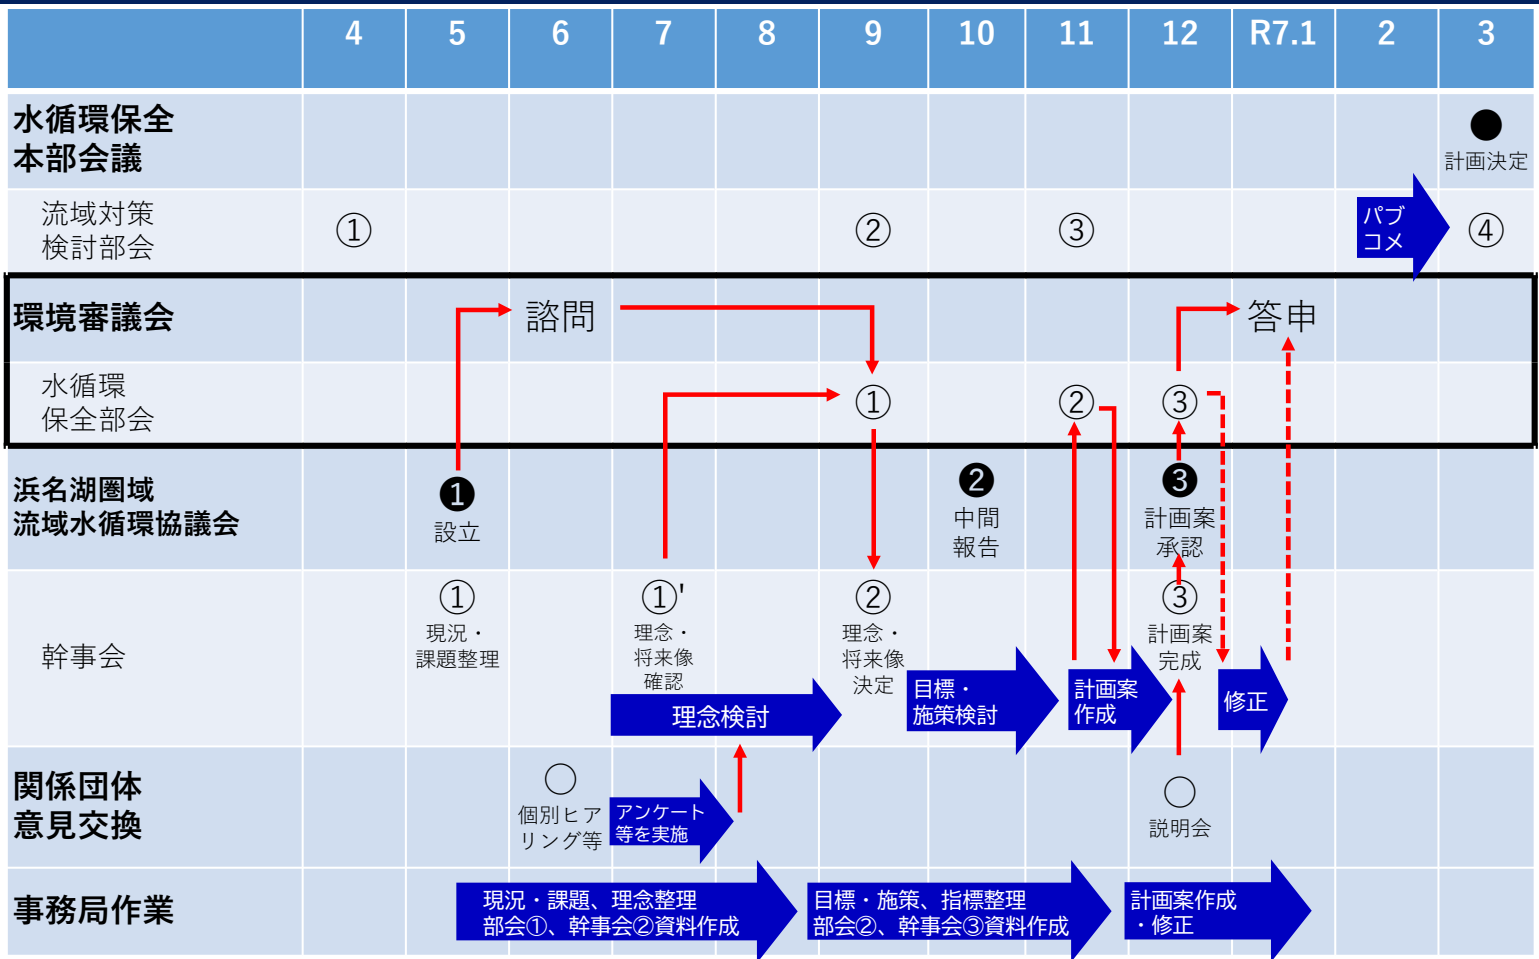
| | 4 | 5 | 6 | 7 | 8 | 9 | 10 | 11 | 12 | R7.1 | 2 | 3 |
|---|---|---|---|---|---|---|---|---|---|---|---|---|
| 水循環保全本部会議 | | | | | | | | | | | | ● 計画決定 |
| 流域対策検討部会 | ① | | | | | ② | | ③ | | | パブコメ | ④ |
| 環境審議会 | | | 諮問 | | | | | | | 答申 | | |
| 水循環保全部会 | | | | | | ① | | ② | ③ | | | |
| 浜名湖圏域流域水循環協議会 | | ❶ 設立 | | | | | ❷ 中間報告 | | ❸ 計画案承認 | | | |
| 幹事会 | | ① 現況・課題整理 | | ①' 理念・将来像確認 | | ② 理念・将来像決定 | | | ③ 計画案完成 | | | |
| | | | | 理念検討 | | | 目標・施策検討 | 計画案作成 | | 修正 | | |
| 関係団体意見交換 | | | ○ 個別ヒアリング等 | アンケート等を実施 | | | | | ○ 説明会 | | | |
| 事務局作業 | | 現況・課題、理念整理 部会①、幹事会②資料作成 | | | | 目標・施策、指標整理 部会②、幹事会③資料作成 | | | 計画案作成・修正 | | | |